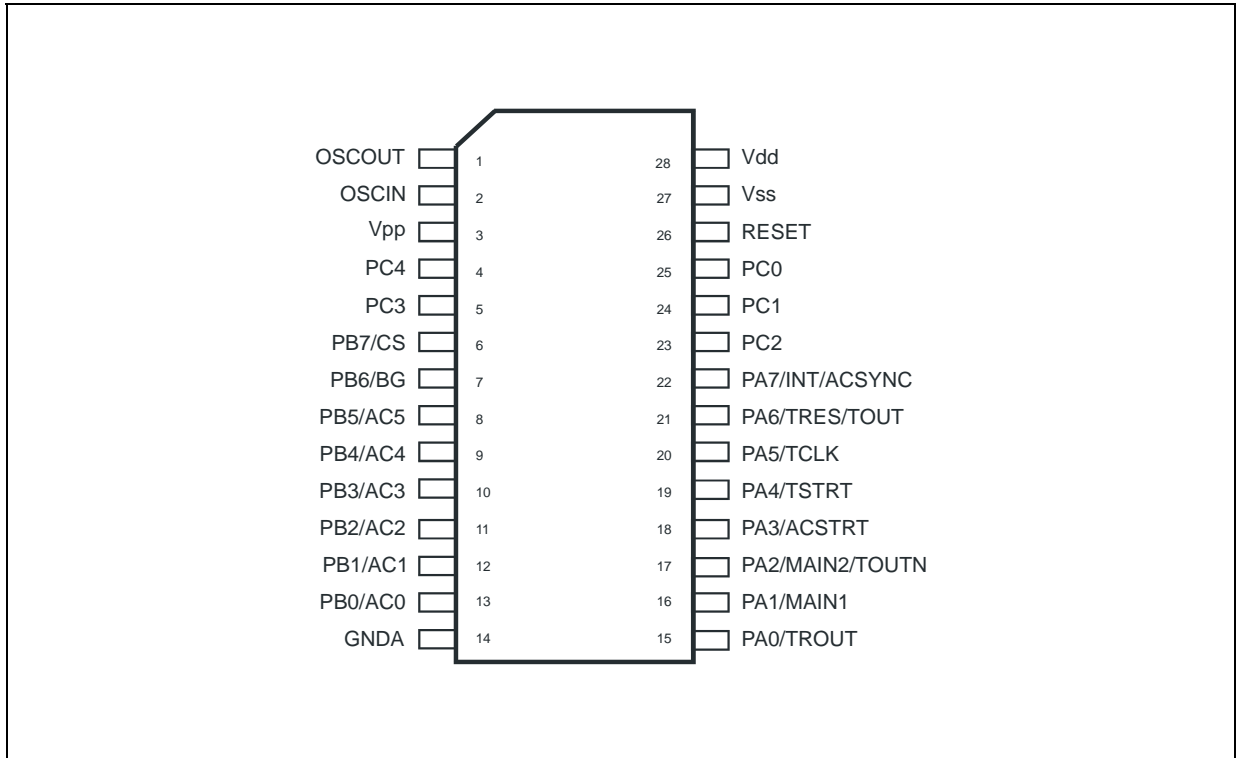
OSCOUT 1
OSCIN 2
Vpp 3
PC4 4
PC3 5
PB7/CS 6
PB6/BG 7
PB5/AC5 8
PB4/AC4 9
PB3/AC3 10
PB2/AC2 11
PB1/AC1 12
PB0/AC0 13
GNDA 14

28 Vdd
27 Vss
26 RESET
25 PC0
24 PC1
23 PC2
22 PA7/INT/ACSYNC
21 PA6/TRES/TOUT
20 PA5/TCLK
19 PA4/TSTRT
18 PA3/ACSTRT
17 PA2/MAIN2/TOUTN
16 PA1/MAIN1
15 PA0/TROUT